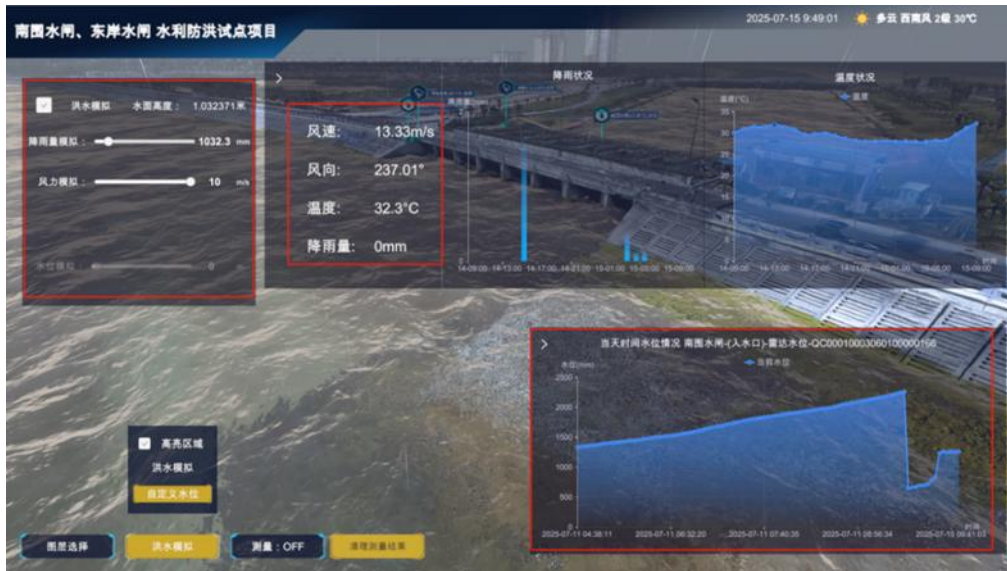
南围水闸、东岸水闸 水利防洪试点项目

2025-07-15 9:49:01 多云 西南风 2级 30℃

洪水模拟 水面高度：1.032371米

降雨量模拟：1032.3 mm

风力模拟：10 m/s

水位模拟 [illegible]

风速: 13.33m/s

风向: 237.01°

温度: 32.3°C

降雨量: 0mm

降雨状况

温度状况

温度(°C)

温度

35

30

25

20

15

10

5

0

14-09:00 14-13:00 14-17:00 14-21:00 15-01:00 15-05:00 15-09:00

14-09:00 14-13:00 14-17:00 14-21:00 15-01:00 15-05:00 15-09:00

当天时间水位情况 南围水闸-(入水口)-雷达水位-QC0001000306010000016

水位(mm)

当前水位

2500

2000

1500

1000

500

0

2025-07-11 04:38:11 2025-07-11 06:32:20 2025-07-11 07:40:35 2025-07-11 08:56:34 2025-07-15 09:41:03

时间

高亮区域

洪水模拟

自定义水位

图层选择

洪水模拟

测量：OFF

清除测量结果